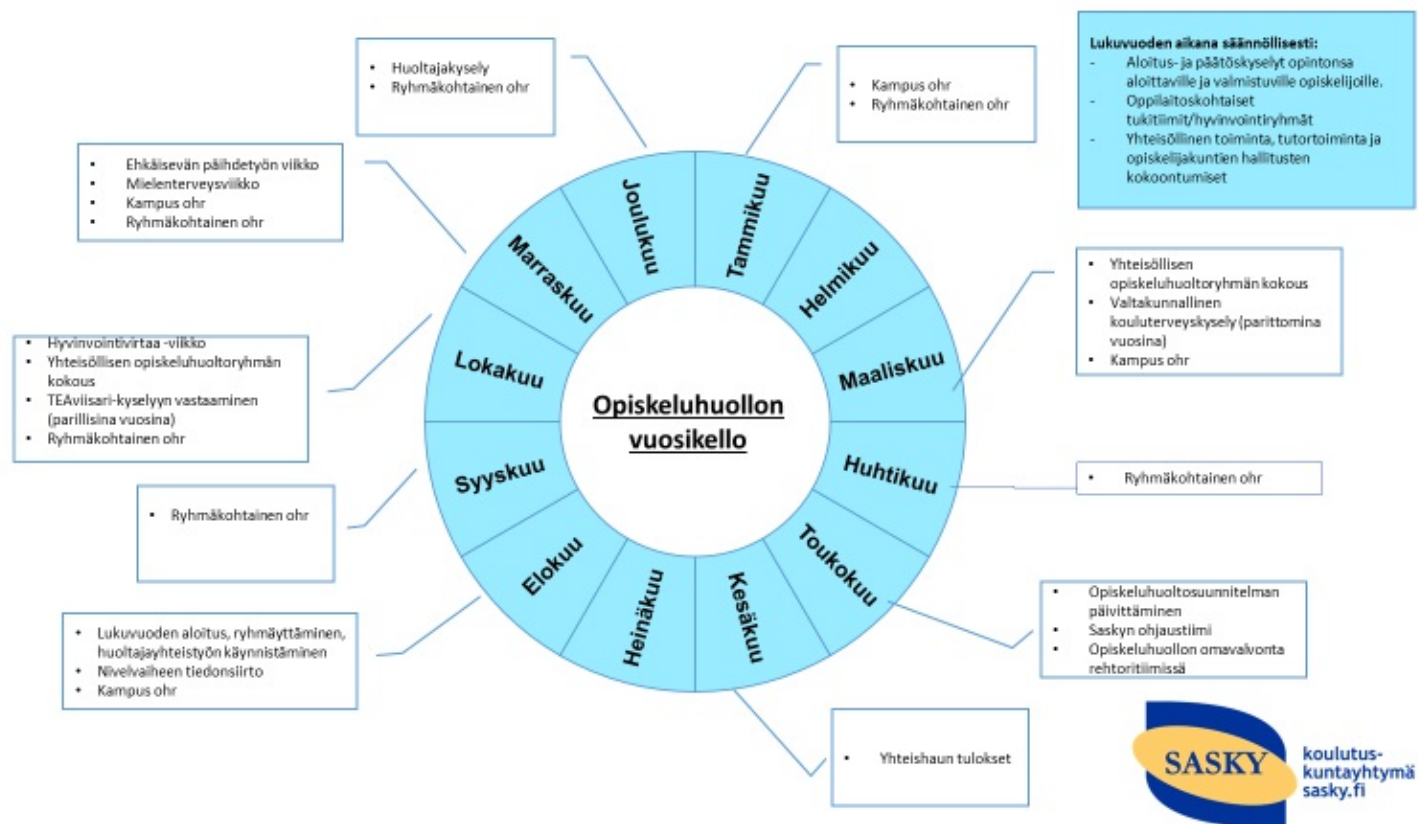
Lukuvuoden aikana säännöllisesti:
- Aloitus- ja päätöskyselyt opintonsa aloittaville ja valmistuville opiskelijoille.
- Oppilaitoskohtaiset tukitiimit/hyvinvointiryhmät
- Yhteisöllinen toiminta, tutortoiminta ja opiskelijakuntien hallitusten kokoontumiset

- Huoltajakysely
- Ryhmäkohtainen ohr

- Kampus ohr
- Ryhmäkohtainen ohr

- Ehkäisevän päihdetyön viikko
- Mielenterveysviikko
- Kampus ohr
- Ryhmäkohtainen ohr

- Yhteisöllisen opiskeluhuoltoryhmän kokous
- Valtakunnallinen kouluterveyskysely (parittomina vuosina)
- Kampus ohr

- Hyvinvointivirtaa -viikko
- Yhteisöllisen opiskeluhuoltoryhmän kokous
- TEAviisari-kyselyyn vastaaminen (parillisina vuosina)
- Ryhmäkohtainen ohr

Joulukuu
Tammikuu
Helmikuu
Maaliskuu
Huhtikuu
Toukokuu
Kesäkuu
Heinäkuu
Elokuu
Syyskuu
Lokakuu
Marraskuu

Opiskeluhuollon vuosikello

- Ryhmäkohtainen ohr

- Ryhmäkohtainen ohr

- Opiskeluhuoltosuunnitelman päivittäminen
- Saskyn ohjaustiimi
- Opiskeluhuollon omavalvonta rehtoritiimissä

- Lukuvuoden aloitus, ryhmäyttäminen, huoltajayhteistyön käynnistäminen
- Nivelvaiheen tiedonsiirto
- Kampus ohr

- Yhteishaun tulokset

SASKY koulutus-kuntayhtymä sasky.fi